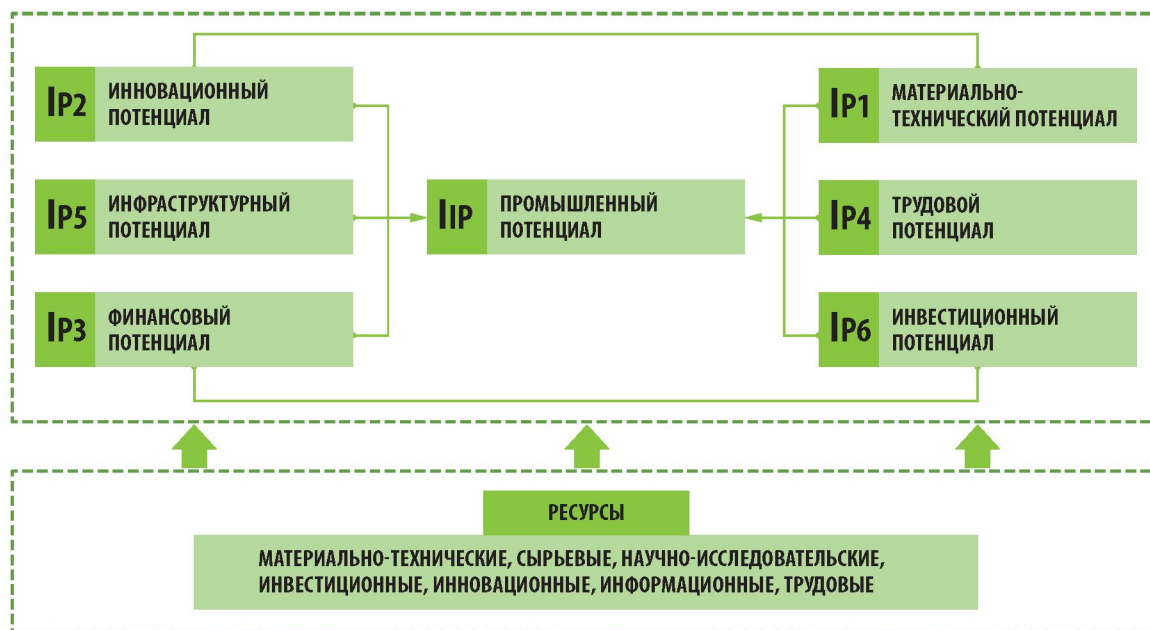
IP2 ИННОВАЦИОННЫЙ ПОТЕНЦИАЛ

IP5 ИНФРАСТРУКТУРНЫЙ ПОТЕНЦИАЛ

IP3 ФИНАНСОВЫЙ ПОТЕНЦИАЛ

IIP ПРОМЫШЛЕННЫЙ ПОТЕНЦИАЛ

IP1 МАТЕРИАЛЬНО-ТЕХНИЧЕСКИЙ ПОТЕНЦИАЛ

IP4 ТРУДОВОЙ ПОТЕНЦИАЛ

IP6 ИНВЕСТИЦИОННЫЙ ПОТЕНЦИАЛ

РЕСУРСЫ

МАТЕРИАЛЬНО-ТЕХНИЧЕСКИЕ, СЫРЬЕВЫЕ, НАУЧНО-ИССЛЕДОВАТЕЛЬСКИЕ, ИНВЕСТИЦИОННЫЕ, ИННОВАЦИОННЫЕ, ИНФОРМАЦИОННЫЕ, ТРУДОВЫЕ